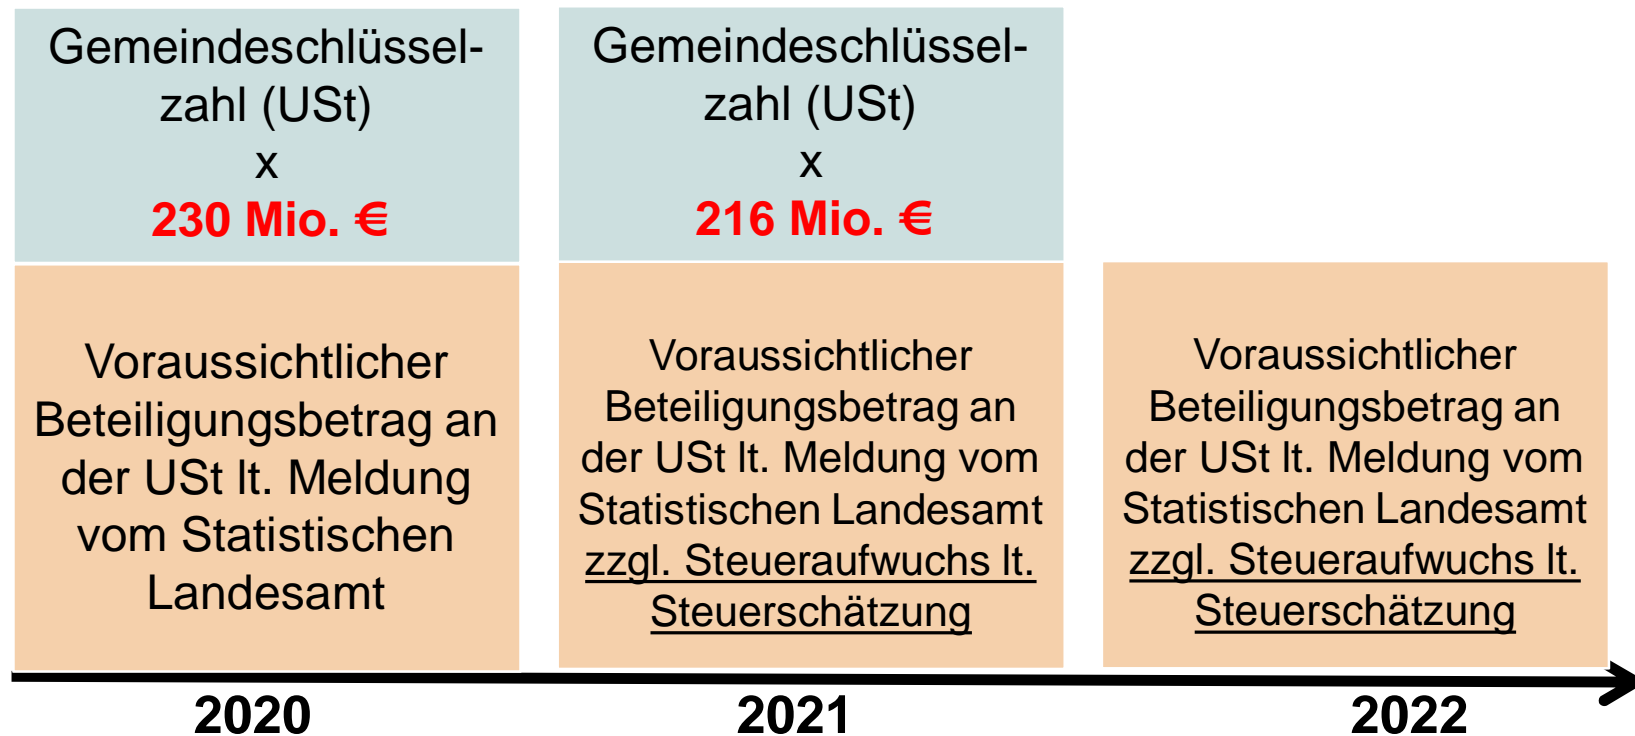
Gemeindeschlüsselzahl (USt)
x
**230 Mio. €**

Gemeindeschlüsselzahl (USt)
x
**216 Mio. €**

Voraussichtlicher Beteiligungsbetrag an der USt lt. Meldung vom Statistischen Landesamt

Voraussichtlicher Beteiligungsbetrag an der USt lt. Meldung vom Statistischen Landesamt zzgl. Steueraufwuchs lt. Steuerschätzung

Voraussichtlicher Beteiligungsbetrag an der USt lt. Meldung vom Statistischen Landesamt zzgl. Steueraufwuchs lt. Steuerschätzung

2020

2021

2022